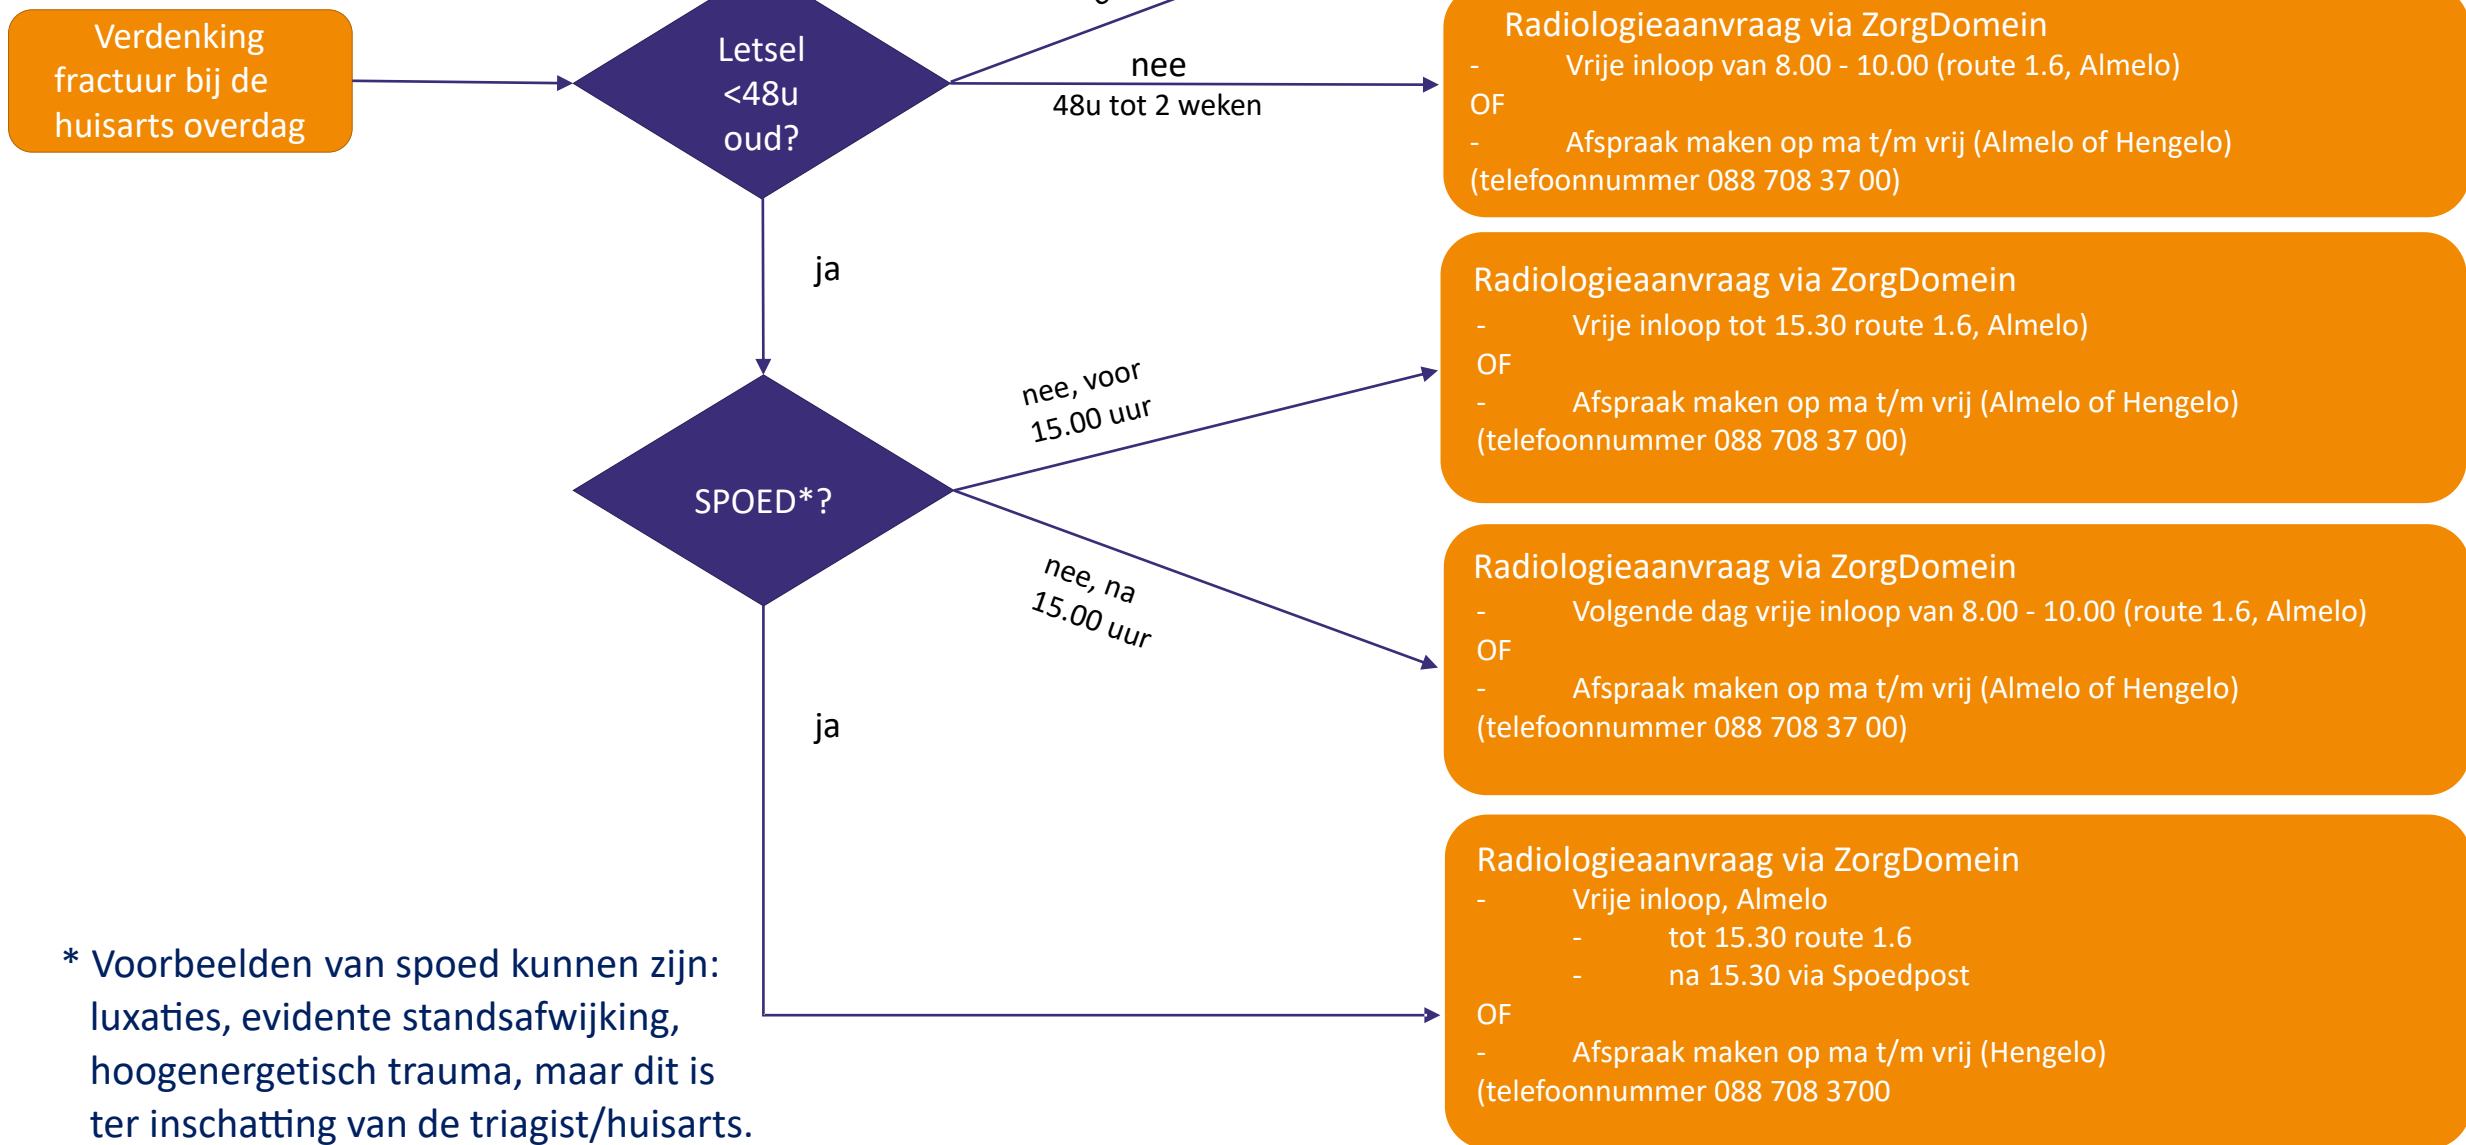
Verdenking fractuur bij de huisarts overdag

Letsel <48u oud?

nee
48u tot 2 weken

Radiologieaanvraag via ZorgDomein
- Vrije inloop van 8.00 - 10.00 (route 1.6, Almelo)
OF
- Afspraak maken op ma t/m vrij (Almelo of Hengelo) (telefoonnummer 088 708 37 00)

ja

SPOED*?

nee, voor 15.00 uur

Radiologieaanvraag via ZorgDomein
- Vrije inloop tot 15.30 route 1.6, Almelo)
OF
- Afspraak maken op ma t/m vrij (Almelo of Hengelo) (telefoonnummer 088 708 37 00)

nee, na 15.00 uur

Radiologieaanvraag via ZorgDomein
- Volgende dag vrije inloop van 8.00 - 10.00 (route 1.6, Almelo)
OF
- Afspraak maken op ma t/m vrij (Almelo of Hengelo) (telefoonnummer 088 708 37 00)

ja

Radiologieaanvraag via ZorgDomein
- Vrije inloop, Almelo
- tot 15.30 route 1.6
- na 15.30 via Spoedpost
OF
- Afspraak maken op ma t/m vrij (Hengelo) (telefoonnummer 088 708 3700

* Voorbeelden van spoed kunnen zijn: luxaties, evidente standsafwijking, hoogenergetisch trauma, maar dit is ter inschatting van de triagist/huisarts.